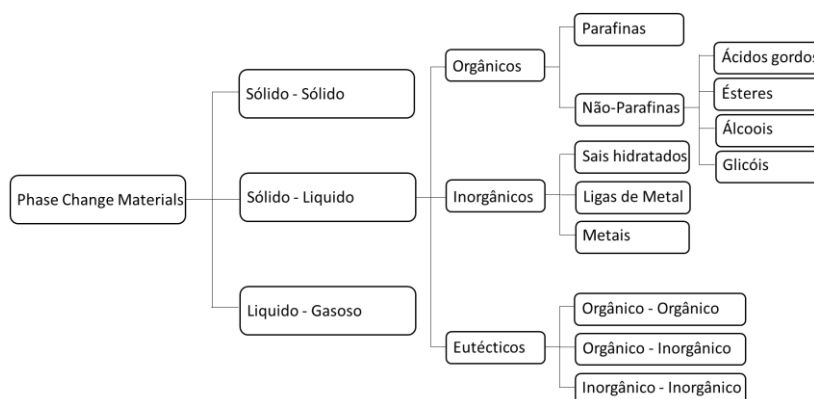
Phase Change Materials

Sólido - Sólido

Sólido - Liquido

Liquido - Gasoso

Orgânicos

Inorgânicos

Eutécticos

Parafinas

Não-Parafinas

Ácidos gordos

Ésteres

Álcoois

Glicóis

Sais hidratados

Ligas de Metal

Metais

Orgânico - Orgânico

Orgânico - Inorgânico

Inorgânico - Inorgânico